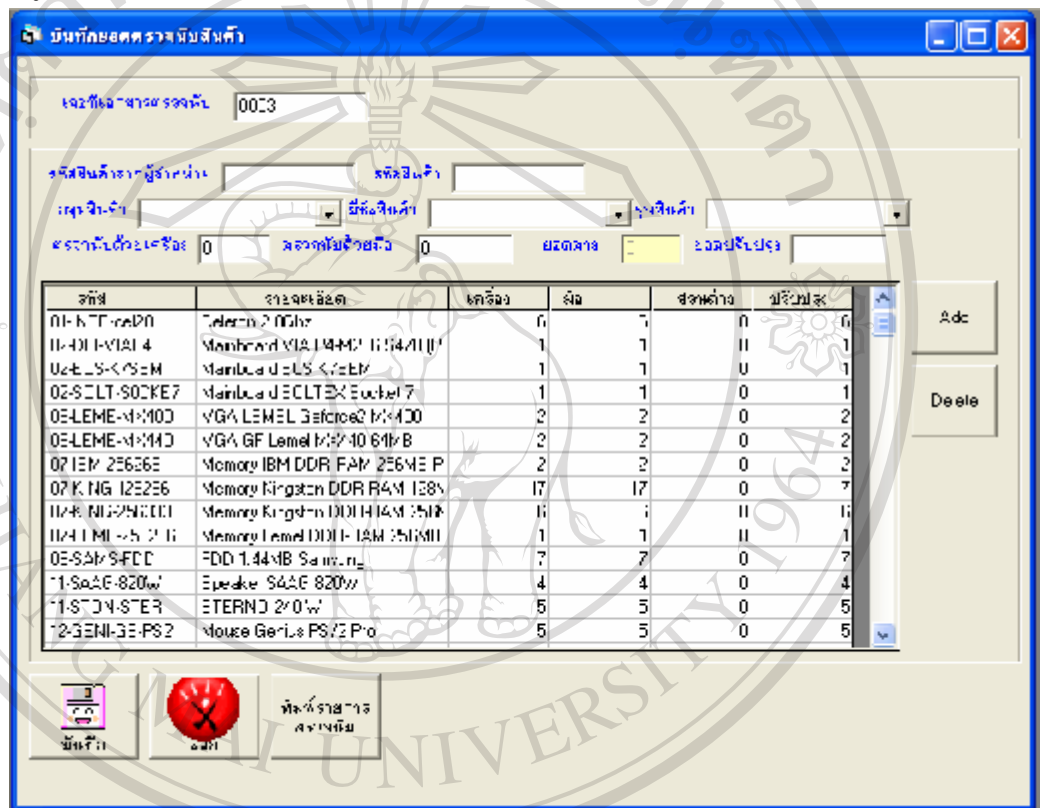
บันทึกยอดตรวจนับสินค้า

เลขที่เอกสารตรวจนับ 0003

รหัสสินค้าจากผู้จำหน่าย รหัสสินค้า

กลุ่มสินค้า ยี่ห้อสินค้า รุ่นสินค้า

ตรวจนับด้วยเครื่อง 0 ตรวจนับด้วยมือ 0 ผลต่าง ยอดปรับปรุง

| รหัส | รายละเอียด | เครื่อง | มือ | ส่วนต่าง | ปรับปรุง |
|---|---|---|---|---|---|
| 01-INTE-cel20 | Celeron 2.0Ghz | 6 | 5 | 0 | 6 |
| 02-DFI-VIAT4 | Mainboard VIA P4M-PLT S4ATU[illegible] | 1 | 1 | 0 | 1 |
| 02-ELS-K7SEM | Mainboard ELS K7SEM | 1 | 1 | 0 | 1 |
| 02-SOLT-SOCKE7 | Mainboard SOLTEK Socket 7 | 1 | 1 | 0 | 1 |
| 03-LEME-MXM0D | VGA LEMEL Geforce2 MXM00 | 2 | 2 | 0 | 2 |
| 03-LEME-MXMD | VGA GF Lemel MX440 64MB | 2 | 2 | 0 | 2 |
| 07-IBM-256363 | Memory IBM DDR RAM 256MB P | 2 | 2 | 0 | 2 |
| 07-KING-128266 | Memory Kingston DDR RAM 128N | 17 | 17 | 0 | 7 |
| 07-KING-256DDD | Memory Kingston DDR RAM 256N | 6 | 6 | 0 | 6 |
| 07-LEME-256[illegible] | Memory Lemel DDR RAM 256MB | 1 | 1 | 0 | 1 |
| 08-SAMS-FDD | FDD 1.44MB Samsung | 7 | 7 | 0 | 7 |
| 11-SAAG-820W | Speaker SAAG 820W | 4 | 4 | 0 | 4 |
| 11-STON-STER | ETERNO 240W | 5 | 5 | 0 | 5 |
| 12-GENI-GE-PS2 | Mouse Genius PS/2 Pro | 5 | 5 | 0 | 5 |

Add

Delete

บันทึก

ออก

พิมพ์รายการตรวจนับ